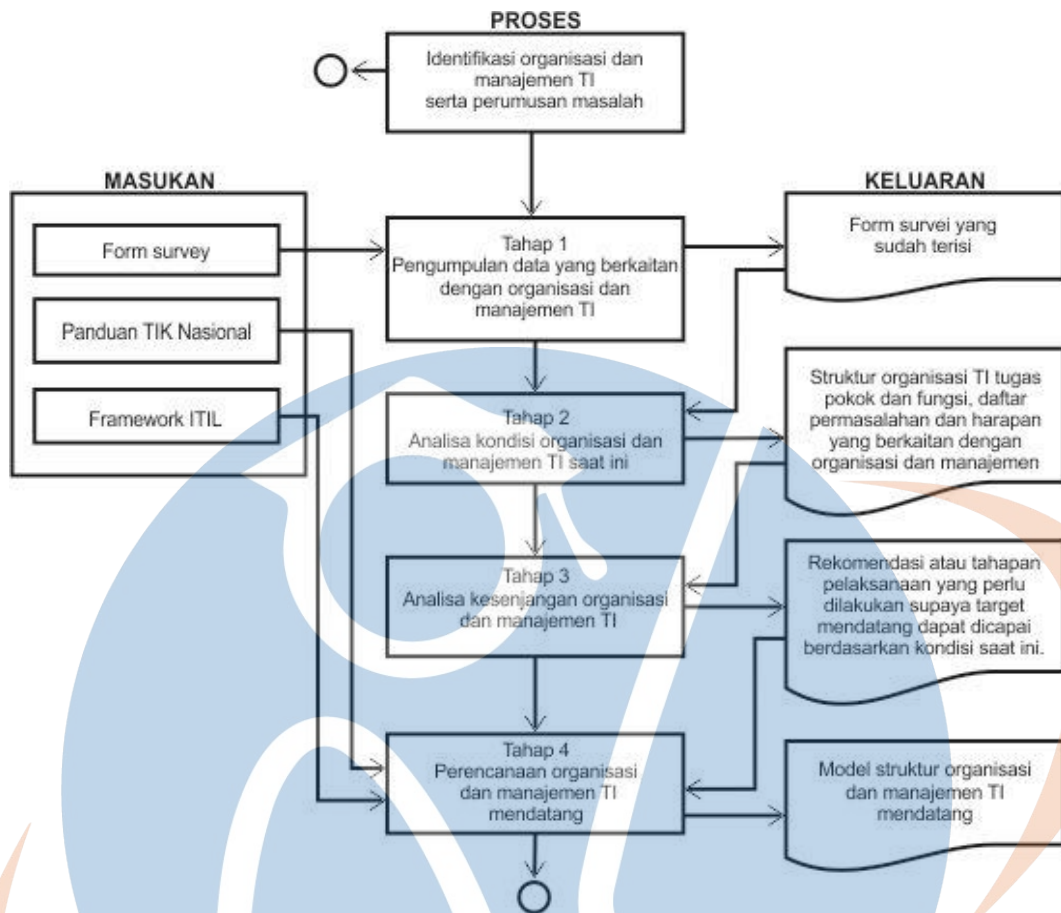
PROSES

Identifikasi organisasi dan manajemen TI serta perumusan masalah

MASUKAN

Form survey

Panduan TIK Nasional

Framework ITIL

KELUARAN

Tahap 1
Pengumpulan data yang berkaitan dengan organisasi dan manajemen TI

Form survei yang sudah terisi

Tahap 2
Analisa kondisi organisasi dan manajemen TI saat ini

Struktur organisasi TI tugas pokok dan fungsi, daftar permasalahan dan harapan yang berkaitan dengan organisasi dan manajemen

Tahap 3
Analisa kesenjangan organisasi dan manajemen TI

Rekomendasi atau tahapan pelaksanaan yang perlu dilakukan supaya target mendatang dapat dicapai berdasarkan kondisi saat ini.

Tahap 4
Perencanaan organisasi dan manajemen TI mendatang

Model struktur organisasi dan manajemen TI mendatang